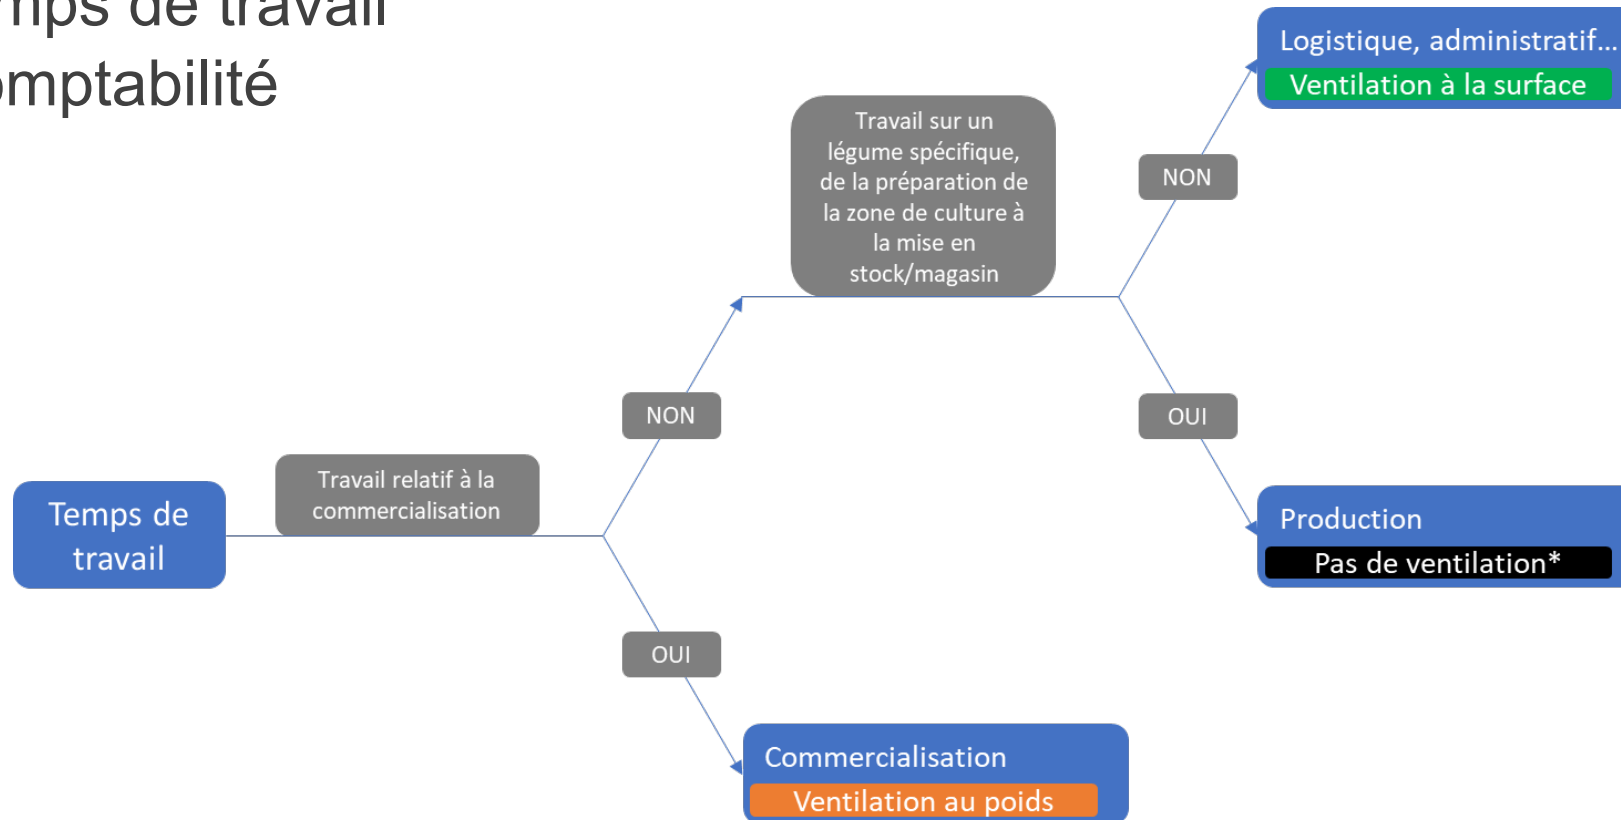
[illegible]mps de travail
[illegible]mptabilité

Temps de travail

Travail relatif à la commercialisation

NON

OUI

Travail sur un légume spécifique, de la préparation de la zone de culture à la mise en stock/magasin

NON

OUI

Logistique, administratif…
Ventilation à la surface

Production
Pas de ventilation*

Commercialisation
Ventilation au poids